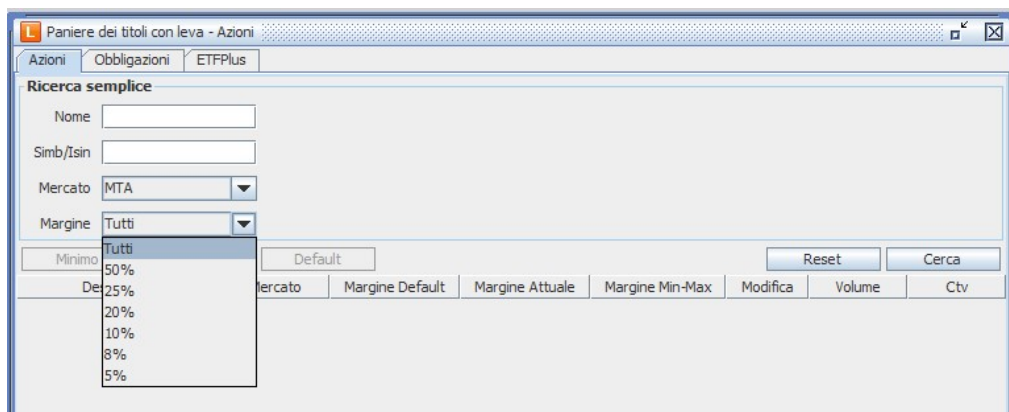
L Paniere dei titoli con leva - Azioni

Azioni | Obbligazioni | ETFPlus

Ricerca semplice

Nome

Simb/Isin

Mercato MTA

Margine Tutti

Tutti
50%
25%
20%
10%
8%
5%

Minimo

Default

Reset

Cerca

| De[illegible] | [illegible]ercato | Margine Default | Margine Attuale | Margine Min-Max | Modifica | Volume | Ctv |
|---|---|---|---|---|---|---|---|